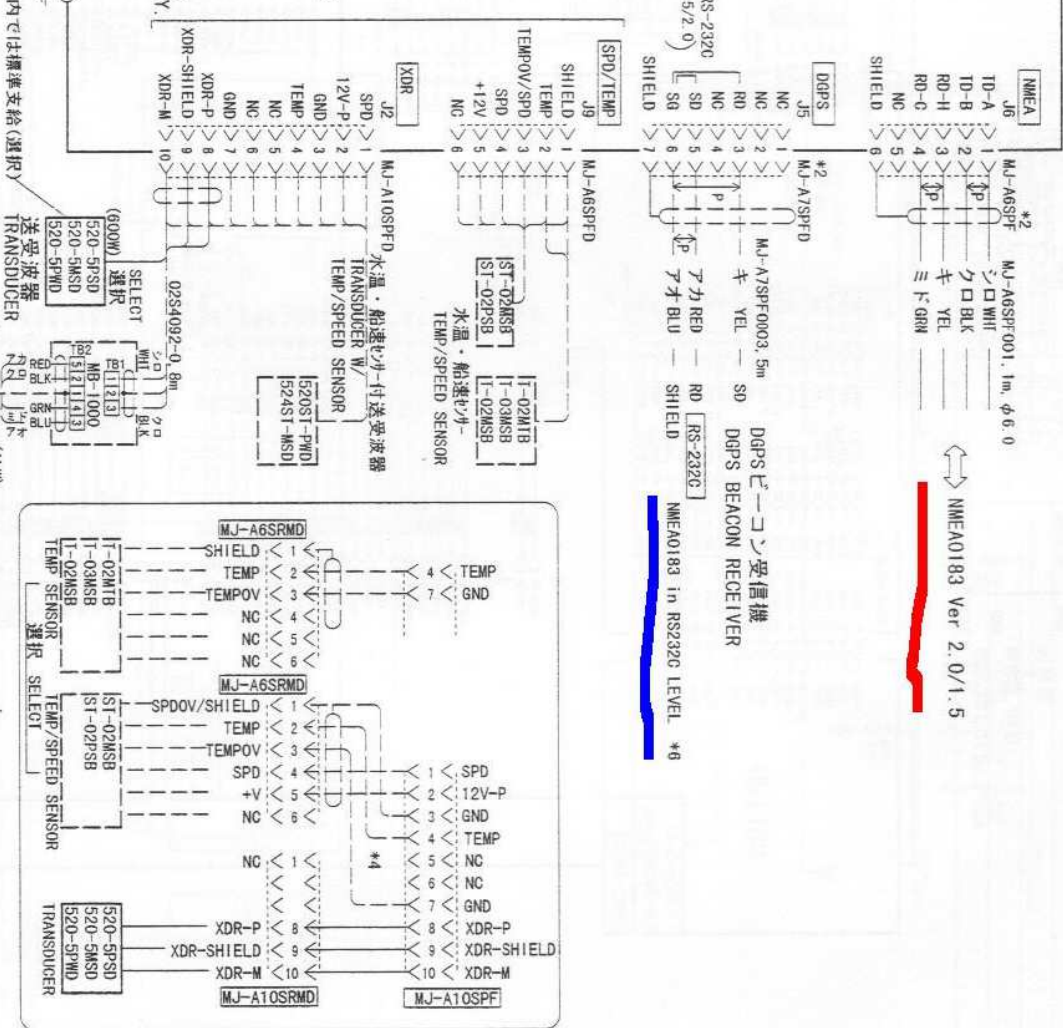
NMEA
J6
TD-A
TD-B
RD-H
RD-C
NC
SHIELD
*2
MJ-A6SPF
MJ-A6SPF001, 1m, φ6.0
シロ WHT
クロ BLK
キ YEL
ミドGRN
NMEA0183 Ver 2.0/1.5

DGPS
J5
NC
NC
RD
NC
SD
SG
SHIELD
RS-232C
5/2.0)
*2
MJ-A7SPFD
MJ-A7SPF0003, 5m
キ YEL — SD
アカ RED — RD
アオ BLU — SHIELD
RS-232C
DGPSビーコン受信機
DGPS BEACON RECEIVER
NMEA0183 in RS232C LEVEL *6

SPD/TEMP
J9
SHIELD
TEMP
TEMPOV/SPD
SPD
+12V
NC
MJ-A6SPFD
ST-02MSB
ST-02PSB
I-02MTB
I-03MSB
I-02MSB
水温・船速センサー
TEMP/SPEED SENSOR

XDR
J2
SPD
12V-P
GND
TEMP
NC
NC
GND
XDR-P
XDR-SHIELD
XDR-M
MJ-A10SPFD
水温・船速センサー付送受波器
TRANSDUCER W/
TEMP/SPEED SENSOR
520SI-PMD
524ST-MSD
02S4092-0.8m
SELECT
(600W) 選択
520-5PSD
520-5MSD
520-5PWD
送受波器
TRANSDUCER
TB2
TB1
MB-1000
RED
BLK
GRN
BLU
シロ
WHT
クロ
BLK
内では標準支給(選択)

MJ-A6SRMD
SHIELD 1
TEMP 2
TEMPOV 3
NC 4
NC 5
NC 6
4 TEMP
7 GND
I-02MTB
I-03MSB
I-02MSB
TEMP SENSOR
選択 SELECT

MJ-A6SRMD
SPDOV/SHIELD 1
TEMP 2
TEMPOV 3
SPD 4
+V 5
NC 6
ST-02MSB
ST-02PSB
TEMP/SPEED SENSOR
1 SPD
2 12V-P
3 GND
4 TEMP
5 NC
6 NC
7 GND
*4
NC 1
XDR-P 8
XDR-SHIELD 9
XDR-M 10
8 XDR-P
9 XDR-SHIELD
10 XDR-M
520-5PSD
520-5MSD
520-5PWD
TRANSDUCER
MJ-A10SRMD
MJ-A10SPF